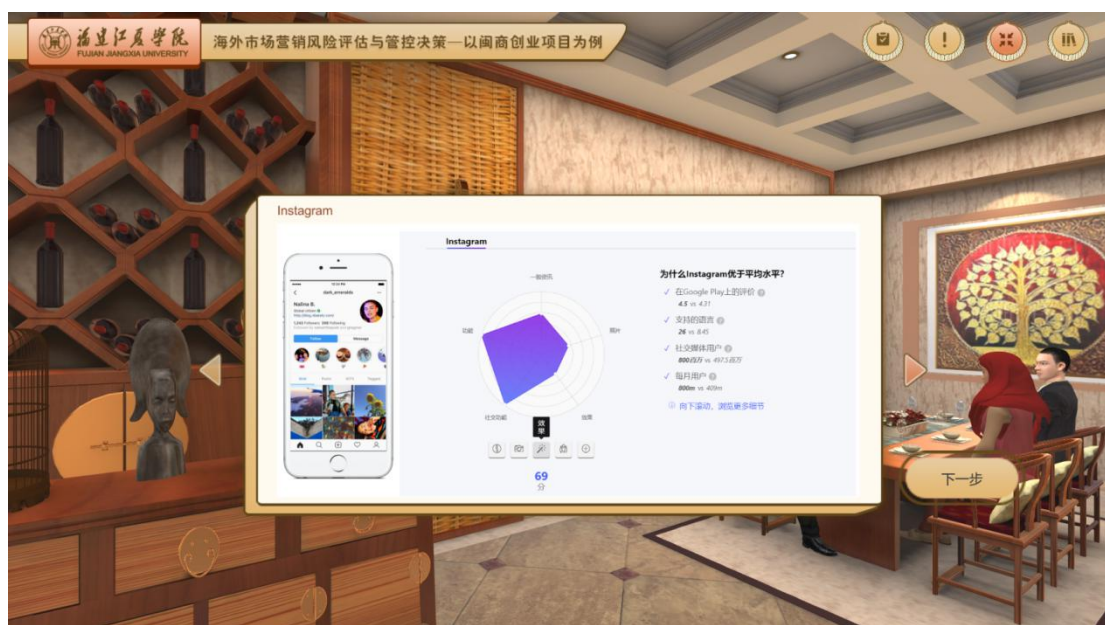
福建江夏学院
FUJIAN JIANGXIA UNIVERSITY

海外市场营销风险评估与管控决策—以闽商创业项目为例

Instagram

Instagram

dark_emerald

Nalina B.

Follow

Message

一般师范

照片

功能

社交功能

效果

出图

效果

69
分

为什么Instagram优于平均水平?

✓ 在Google Play上的评价
4.5 vs 4.21

✓ 支持的语言
26 vs 8.45

✓ 社交媒体用户
800百万 vs 4973.8百万

✓ 每月用户
800m vs 409m

向下滚动，浏览更多细节

下一步